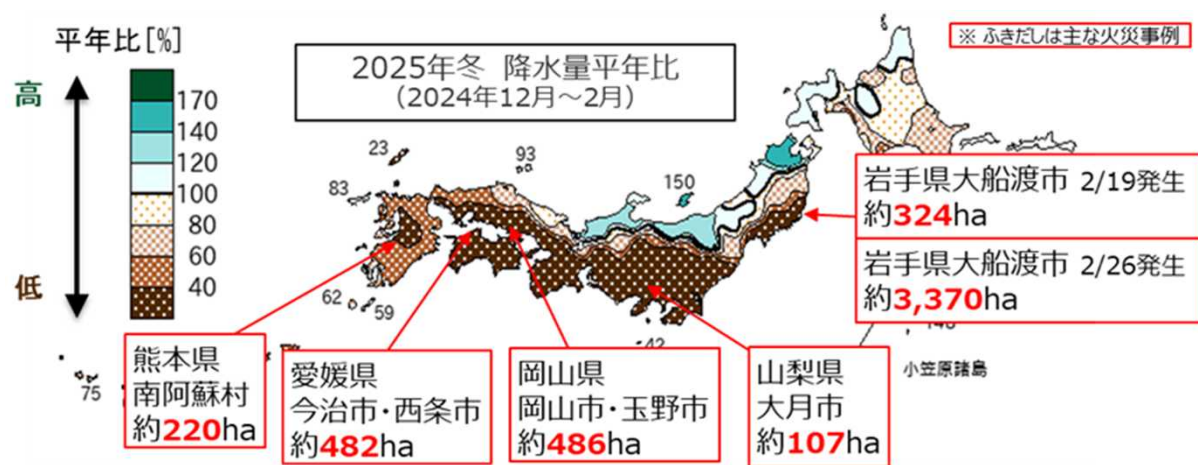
平年比[%]

高

低

170
140
120
100
80
60
40

2025年冬 降水量平年比
(2024年12月～2月)

※ ふきだしは主な火災事例

23
93
83
150
62
59
75
143
146

岩手県大船渡市 2/19発生
約324ha

岩手県大船渡市 2/26発生
約3,370ha

小笠原諸島

熊本県
南阿蘇村
約220ha

愛媛県
今治市・西条市
約482ha

岡山県
岡山市・玉野市
約486ha

山梨県
大月市
約107ha